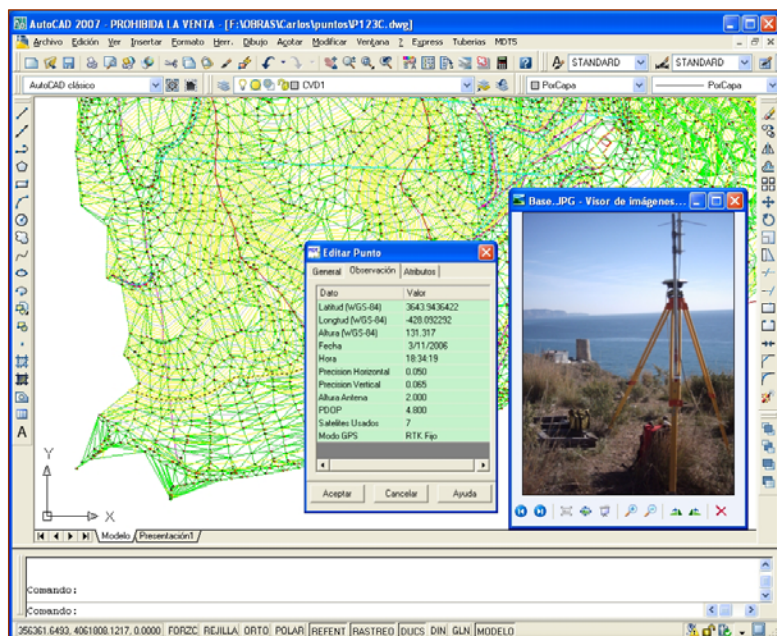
AutoCAD 2007 - PROHIBIDA LA VENTA - [F:\OBRAS\Carlos\puntos\P123C.dwg]

Archivo Edición Ver Insertar Formato Herr. Dibujo Acotar Modificar Ventana ? Express Tuberias MDT5

STANDARD STANDARD

AutoCAD clásico CVD1 PorCapa PorCapa

Editar Punto

General Observación Atributos

| Dato | Valor |
|---|---|
| Latitud (WGS-84) | 3643.9436422 |
| Longitud (WGS-84) | -428.092292 |
| Altura (WGS-84) | 131.317 |
| Fecha | 3/11/2006 |
| Hora | 18:34:19 |
| Precision Horizontal | 0.050 |
| Precision Vertical | 0.065 |
| Altura Antena | 2.000 |
| PDOP | 4.800 |
| Satelites Usados | 7 |
| Modo GPS | RTK Fijo |

Aceptar Cancelar Ayuda

Base.JPG - Visor de imágenes...

Y

X

Modelo Presentación1

Comando:

Comando:

356361.6493, 4061000.1217, 0.0000 FORZC REJILLA ORTO POLAR REFENT RASTREO DUCS DIN GLN MODELO